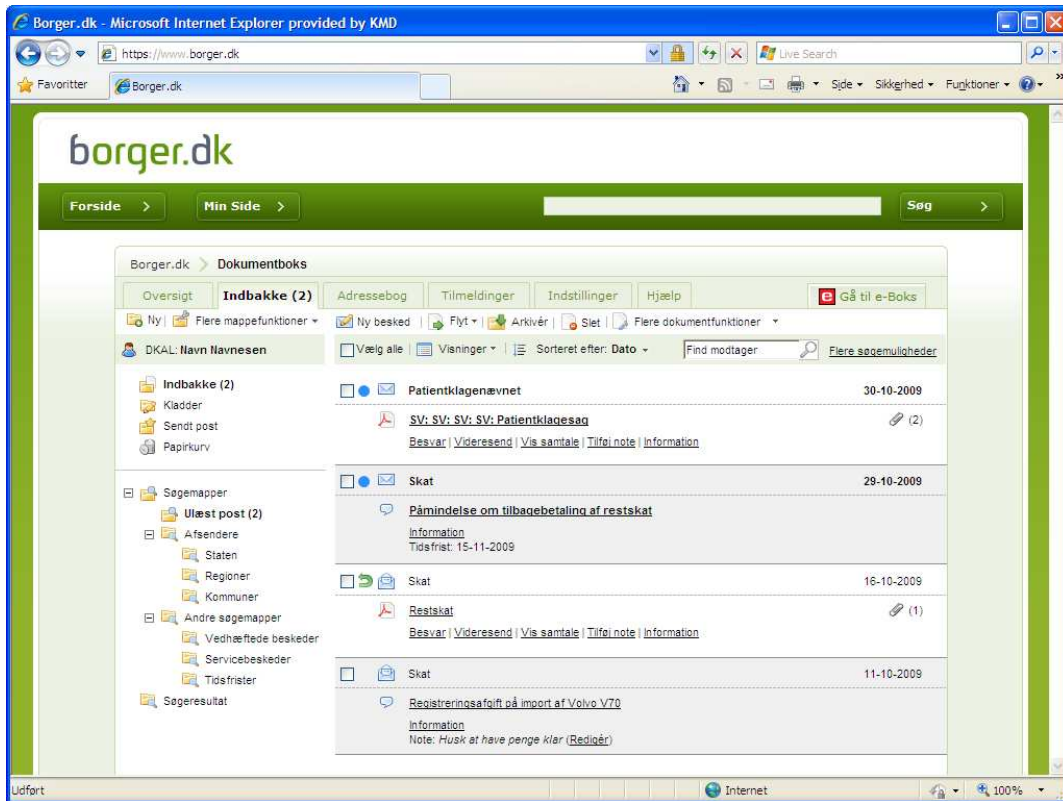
Borger.dk - Microsoft Internet Explorer provided by KMD

https://www.borger.dk

Live Search

Favoritter

Borger.dk

Side ▾ Sikkerhed ▾ Funktioner ▾

borger.dk

Forside >

Min Side >

Søg >

Borger.dk > Dokumentboks

Oversigt | Indbakke (2) | Adressebog | Tilmeldinger | Indstillinger | Hjælp

Gå til e-Boks

Ny | Flere mappefunktioner ▾

Ny besked | Flyt ▾ | Arkivér | Slet | Flere dokumentfunktioner ▾

DKAL: Navn Navnesen

Vælg alle | Visninger ▾ | Sorteret efter: Dato ▾

Find modtager

Flere søgemuligheder

Indbakke (2)
Kladder
Sendt post
Papirkurv

Søgemapper
Ulæst post (2)
Afsendere
Staten
Regioner
Kommuner
Andre søgemapper
Vedhæftede beskeder
Servicebeskeder
Tidsfrister
Søgeresultat

Patientklagenævnet 30-10-2009
SV: SV: SV: SV: Patientklagesag (2)
Besvar | Videresend | Vis samtale | Tilføj note | Information

Skat 29-10-2009
Påmindelse om tilbagebetaling af restskat
Information
Tidsfrist: 15-11-2009

Skat 16-10-2009
Restskat (1)
Besvar | Videresend | Vis samtale | Tilføj note | Information

Skat 11-10-2009
Registreringsafgift på import af Volvo V70
Information
Note: Husk at have penge klar (Redigér)

Udført

Internet

100%